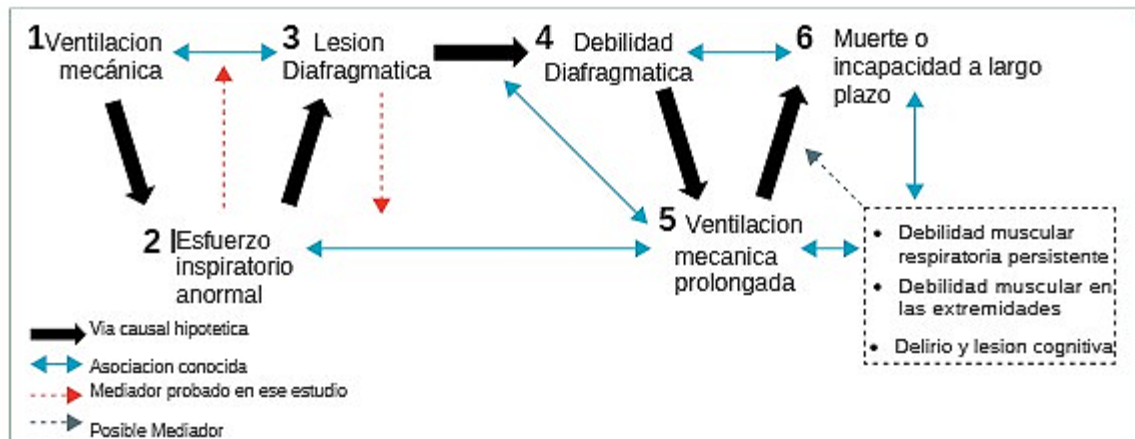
1 Ventilacion mecánica

3 Lesion Diafragmatica

4 Debilidad Diafragmatica

6 Muerte o incapacidad a largo plazo

2 |Esfuerzo inspiratorio anormal

5 Ventilacion mecanica prolongada

- Debilidad muscular respiratoria persistente
- Debilidad muscular en las extremidades
- Delirio y lesion cognitiva

Via causal hipotetica

Asociacion conocida

Mediador probado en ese estudio

Posible Mediador